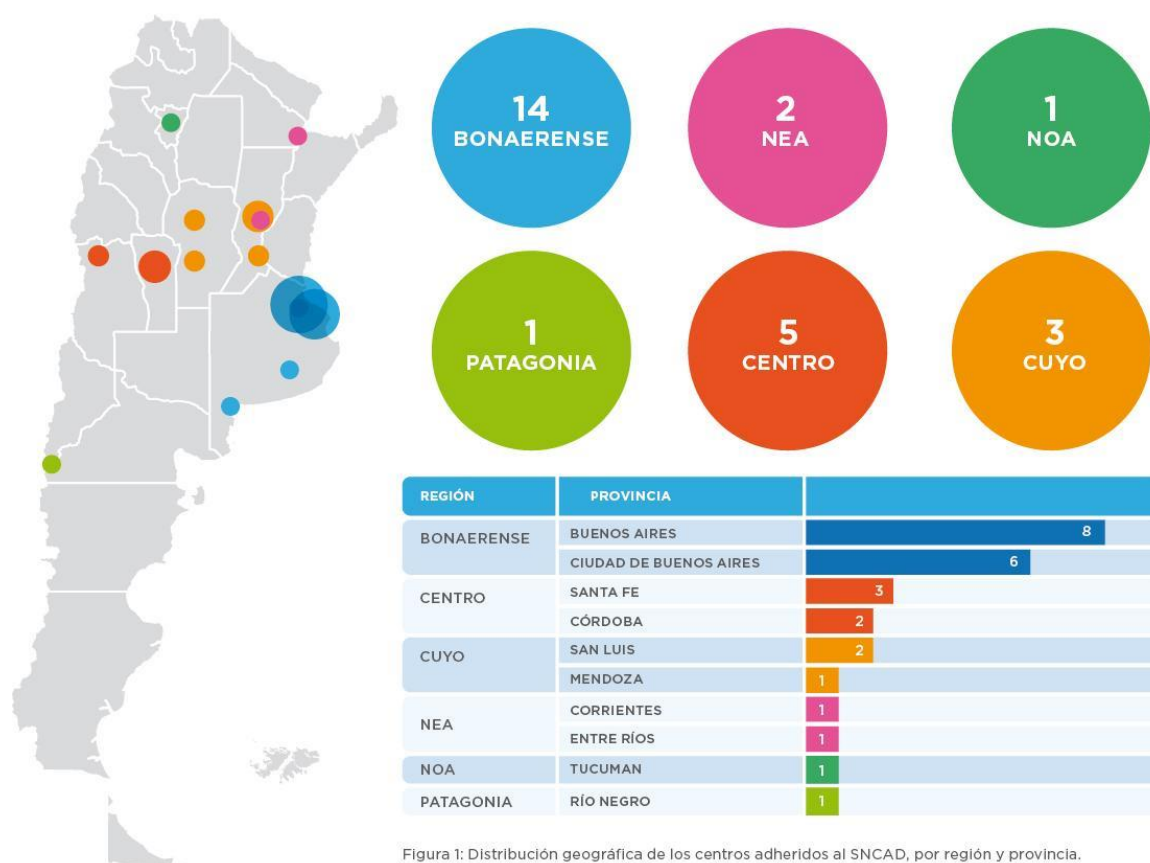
14
BONAERENSE

2
NEA

1
NOA

1
PATAGONIA

5
CENTRO

3
CUYO

| REGIÓN | PROVINCIA | |
|---|---|---|
| BONAERENSE | BUENOS AIRES | 8 |
| | CIUDAD DE BUENOS AIRES | 6 |
| CENTRO | SANTA FE | 3 |
| | CÓRDOBA | 2 |
| CUYO | SAN LUIS | 2 |
| | MENDOZA | 1 |
| NEA | CORRIENTES | 1 |
| | ENTRE RÍOS | 1 |
| NOA | TUCUMAN | 1 |
| PATAGONIA | RÍO NEGRO | 1 |

Figura 1: Distribución geográfica de los centros adheridos al SNCAD, por región y provincia.